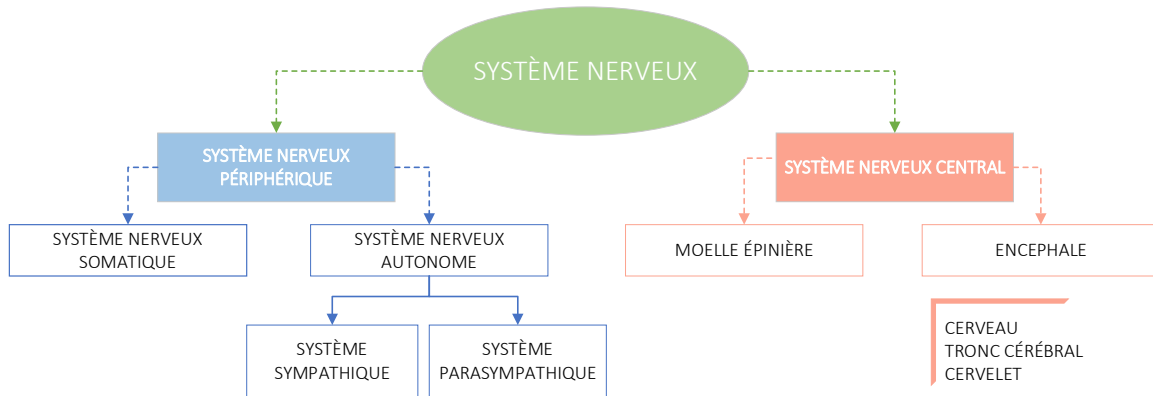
SYSTÈME NERVEUX

SYSTÈME NERVEUX PÉRIPHÉRIQUE

SYSTÈME NERVEUX SOMATIQUE

SYSTÈME NERVEUX AUTONOME

SYSTÈME SYMPATHIQUE

SYSTÈME PARASYMPATHIQUE

SYSTÈME NERVEUX CENTRAL

MOELLE ÉPINIÈRE

ENCEPHALE

CERVEAU
TRONC CÉRÉBRAL
CERVELET